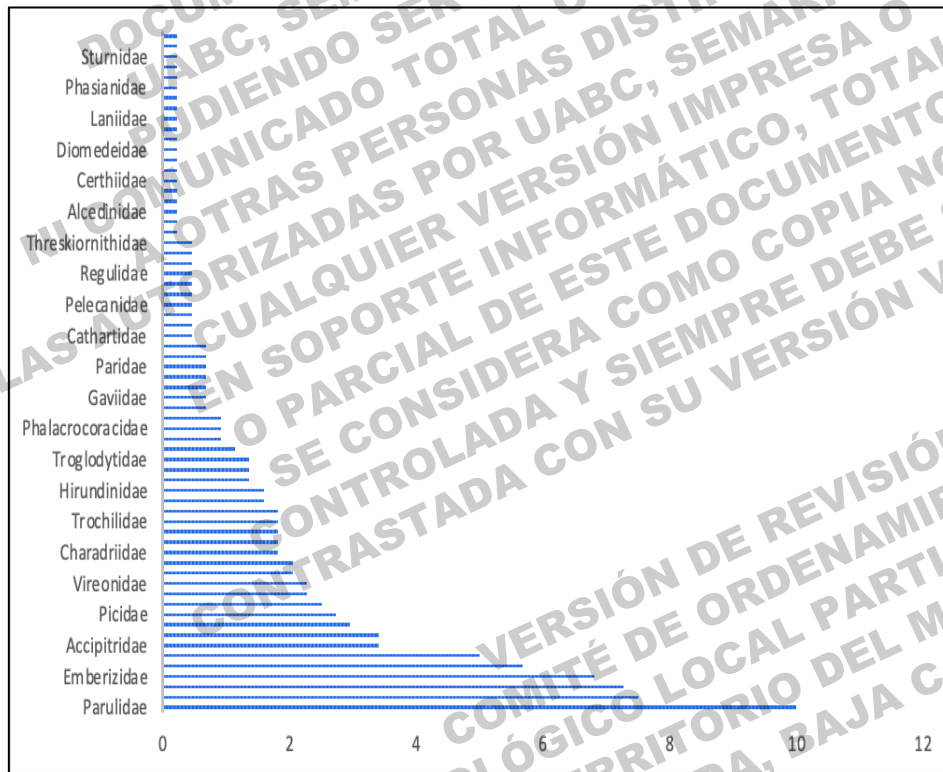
Sturnidae
Phasianidae
Laniidae
Diomedeidae
Certhiidae
Alcedinidae
Threskiornithidae
Regulidae
Pelecanidae
Cathartidae
Paridae
Gaviidae
Phalacrocoracidae
Troglodytidae
Hirundinidae
Trochilidae
Charadriidae
Vireonidae
Picidae
Accipitridae
Emberizidae
Parulidae

0 2 4 6 8 10 12

DOCU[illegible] UABC, SEM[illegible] PUDIENDO SER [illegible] NI COMUNICADO TOTAL O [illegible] A OTRAS PERSONAS DISTI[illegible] LAS AUTORIZADAS POR UABC, SEMAR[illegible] CUALQUIER VERSIÓN IMPRESA O EN SOPORTE INFORMÁTICO, TOTAL O PARCIAL DE ESTE DOCUMENTO SE CONSIDERA COMO COPIA NO CONTROLADA Y SIEMPRE DEBE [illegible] CONTRASTADA CON SU VERSIÓN V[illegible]

VERSIÓN DE REVISIÓ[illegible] COMITÉ DE ORDENAMI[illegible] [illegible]LÓGICO LOCAL PARTI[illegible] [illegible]RRITORIO DEL M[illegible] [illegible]A, BAJA C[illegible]